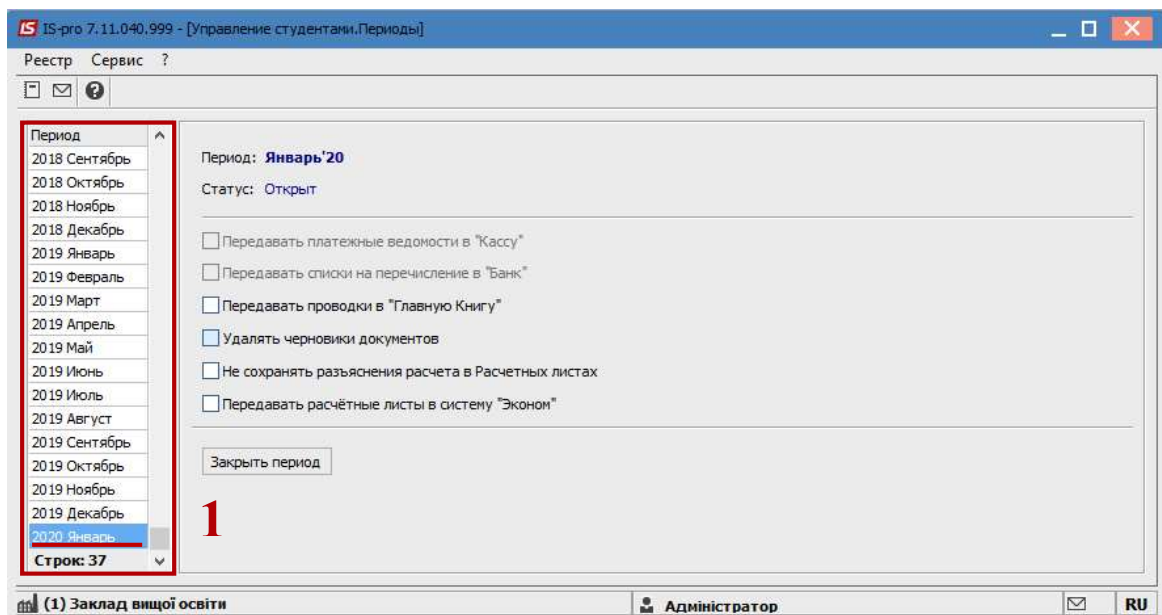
IS IS-pro 7.11.040.999 - [Управление студентами.Периоды]

Реестр Сервис ?

Период
2018 Сентябрь
2018 Октябрь
2018 Ноябрь
2018 Декабрь
2019 Январь
2019 Февраль
2019 Март
2019 Апрель
2019 Май
2019 Июнь
2019 Июль
2019 Август
2019 Сентябрь
2019 Октябрь
2019 Ноябрь
2019 Декабрь
2020 Январь
Строк: 37

Период: Январь'20

Статус: Открыт

Передавать платежные ведомости в "Кассу"

Передавать списки на перечисление в "Банк"

Передавать проводки в "Главную Книгу"

Удалять черновики документов

Не сохранять разъяснения расчета в Расчетных листах

Передавать расчётные листы в систему "Эконом"

Закрыть период

1

(1) Заклад вищої освіти

Адміністратор

RU